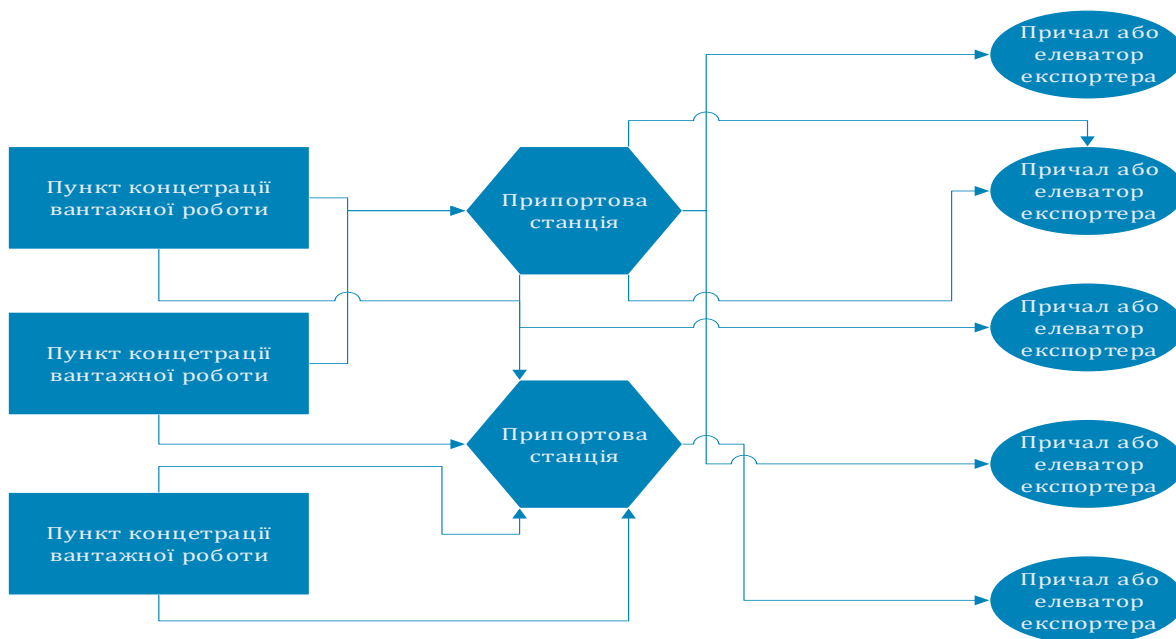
Пункт концетрації вантажної роботи

Пункт концетрації вантажної роботи

Пункт концетрації вантажної роботи

Припортова станція

Припортова станція

Причал або елеватор експортера

Причал або елеватор експортера

Причал або елеватор експортера

Причал або елеватор експортера

Причал або елеватор експортера